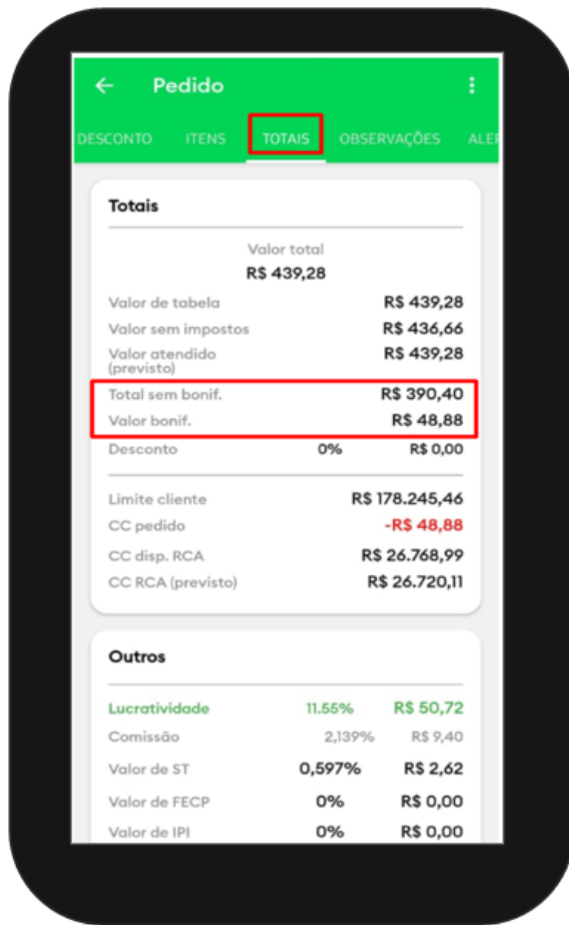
← Pedido ⋮

DESCONTO ITENS TOTAIS OBSERVAÇÕES ALE

Totais

Valor total
R$ 439,28

| | | |
|---|---|---|
| Valor de tabela | | R$ 439,28 |
| Valor sem impostos | | R$ 436,66 |
| Valor atendido (previsto) | | R$ 439,28 |
| Total sem bonif. | | R$ 390,40 |
| Valor bonif. | | R$ 48,88 |
| Desconto | 0% | R$ 0,00 |

| | |
|---|---|
| Limite cliente | R$ 178.245,46 |
| CC pedido | -R$ 48,88 |
| CC disp. RCA | R$ 26.768,99 |
| CC RCA (previsto) | R$ 26.720,11 |

Outros

| | | |
|---|---|---|
| Lucratividade | 11.55% | R$ 50,72 |
| Comissão | 2,139% | R$ 9,40 |
| Valor de ST | 0,597% | R$ 2,62 |
| Valor de FECP | 0% | R$ 0,00 |
| Valor de IPI | 0% | R$ 0,00 |